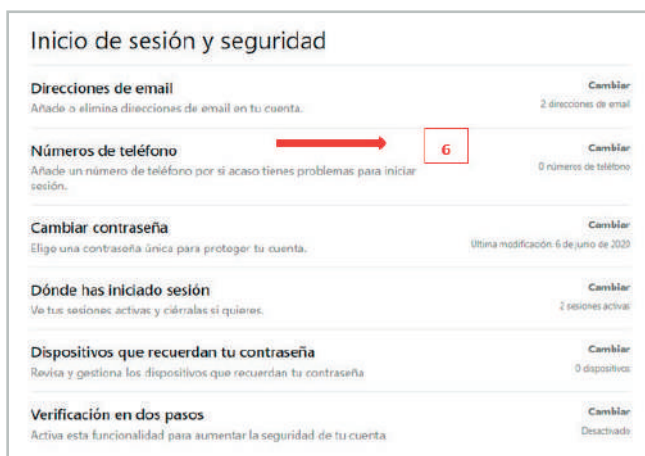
Inicio de sesión y seguridad

Direcciones de email
Añade o elimina direcciones de email en tu cuenta.
Cambiar
2 direcciones de email

Números de teléfono
Añade un número de teléfono por si acaso tienes problemas para iniciar sesión.
6
Cambiar
0 números de teléfono

Cambiar contraseña
Elige una contraseña única para proteger tu cuenta.
Cambiar
Última modificación: 6 de junio de 2020

Dónde has iniciado sesión
Ve tus sesiones activas y ciérralas si quieres.
Cambiar
2 sesiones activas

Dispositivos que recuerdan tu contraseña
Revisa y gestiona los dispositivos que recuerdan tu contraseña
Cambiar
0 dispositivos

Verificación en dos pasos
Activa esta funcionalidad para aumentar la seguridad de tu cuenta
Cambiar
Desactivado